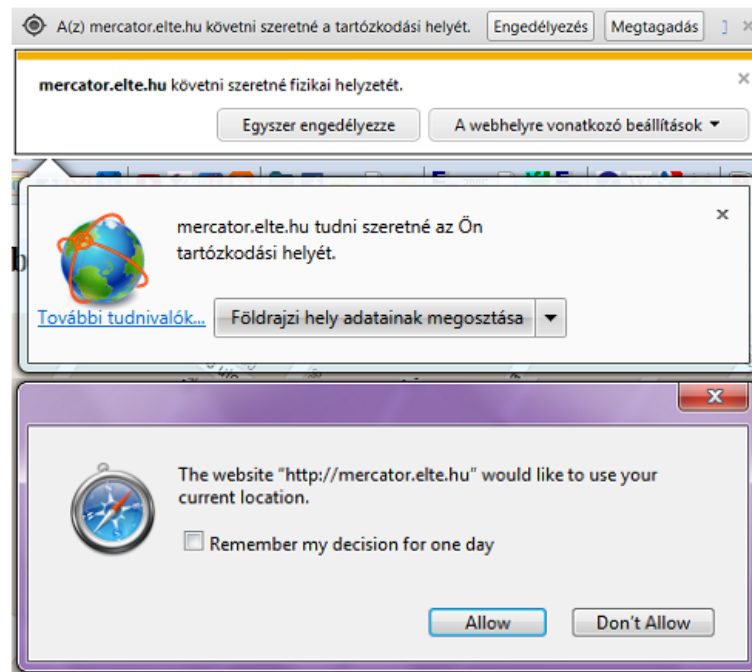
A(z) mercator.elte.hu követni szeretné a tartózkodási helyét. Engedélyezés Megtagadás

mercator.elte.hu követni szeretné fizikai helyzetét.

Egyszer engedélyezze A webhelyre vonatkozó beállítások

mercator.elte.hu tudni szeretné az Ön tartózkodási helyét.

További tudnivalók... Földrajzi hely adatainak megosztása

The website "http://mercator.elte.hu" would like to use your current location.

Remember my decision for one day

Allow Don't Allow